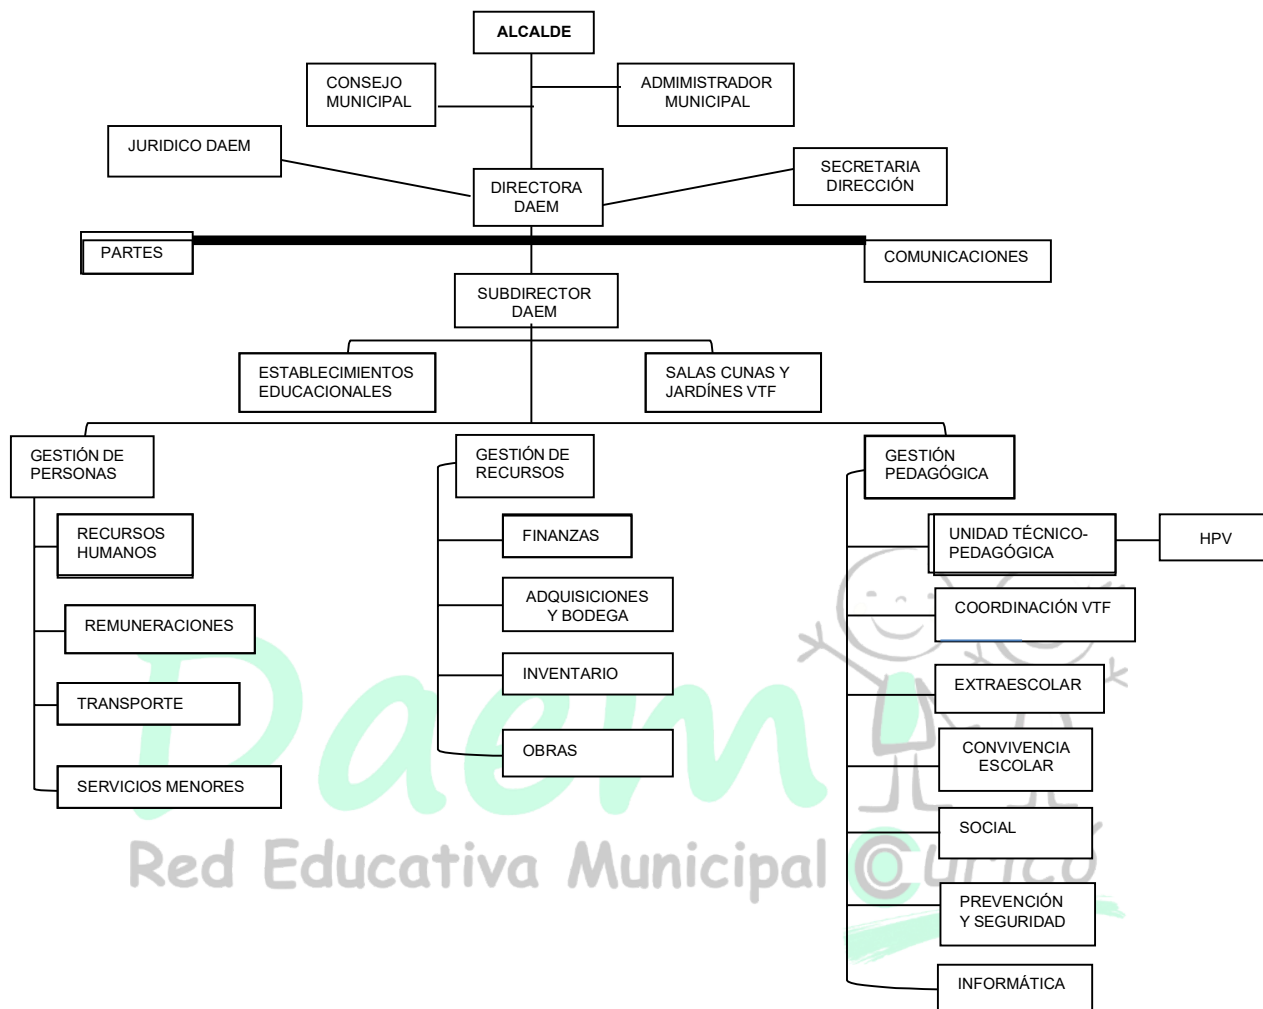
ALCALDE

CONSEJO MUNICIPAL

ADMIMISTRADOR MUNICIPAL

JURIDICO DAEM

DIRECTORA DAEM

SECRETARIA DIRECCIÓN

PARTES

COMUNICACIONES

SUBDIRECTOR DAEM

ESTABLECIMIENTOS EDUCACIONALES

SALAS CUNAS Y JARDÍNES VTF

GESTIÓN DE PERSONAS

RECURSOS HUMANOS

REMUNERACIONES

TRANSPORTE

SERVICIOS MENORES

GESTIÓN DE RECURSOS

FINANZAS

ADQUISICIONES Y BODEGA

INVENTARIO

OBRAS

GESTIÓN PEDAGÓGICA

UNIDAD TÉCNICO-PEDAGÓGICA

HPV

COORDINACIÓN VTF

EXTRAESCOLAR

CONVIVENCIA ESCOLAR

SOCIAL

PREVENCIÓN Y SEGURIDAD

INFORMÁTICA

Daem
Red Educativa Municipal Curicó